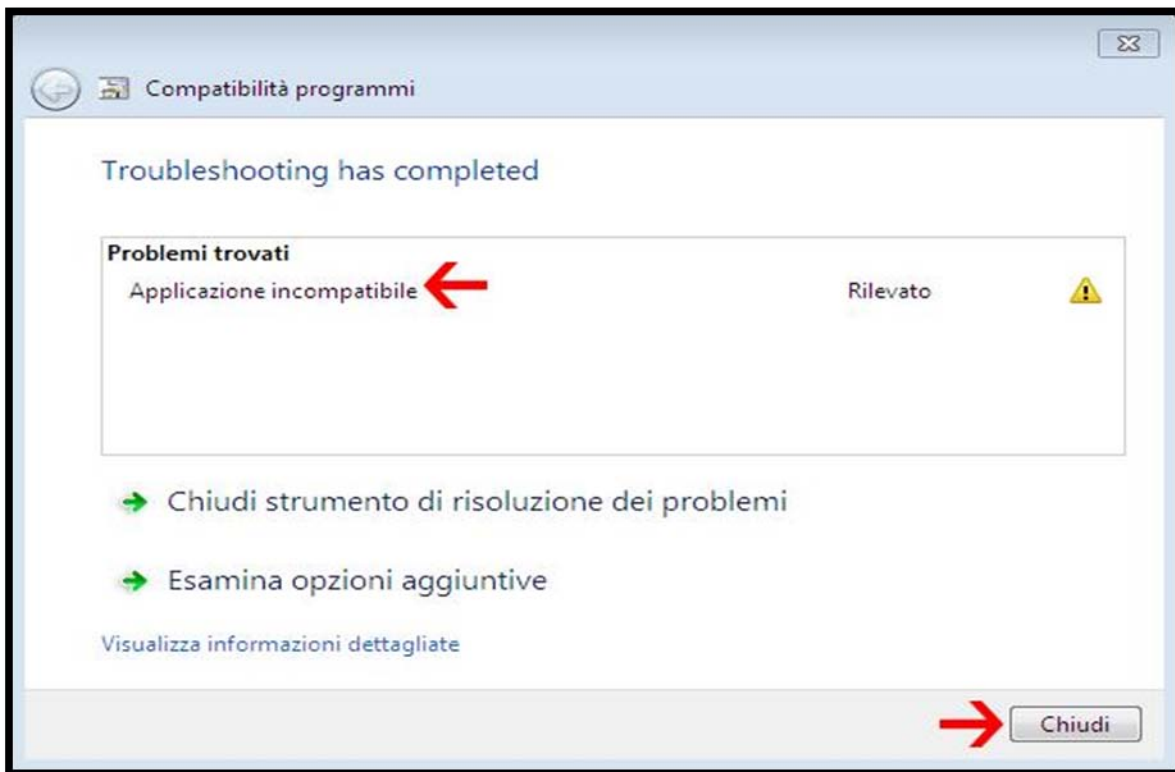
Compatibilità programmi

Troubleshooting has completed

Problemi trovati
Applicazione incompatibile Rilevato

Chiudi strumento di risoluzione dei problemi

Esamina opzioni aggiuntive

Visualizza informazioni dettagliate

Chiudi